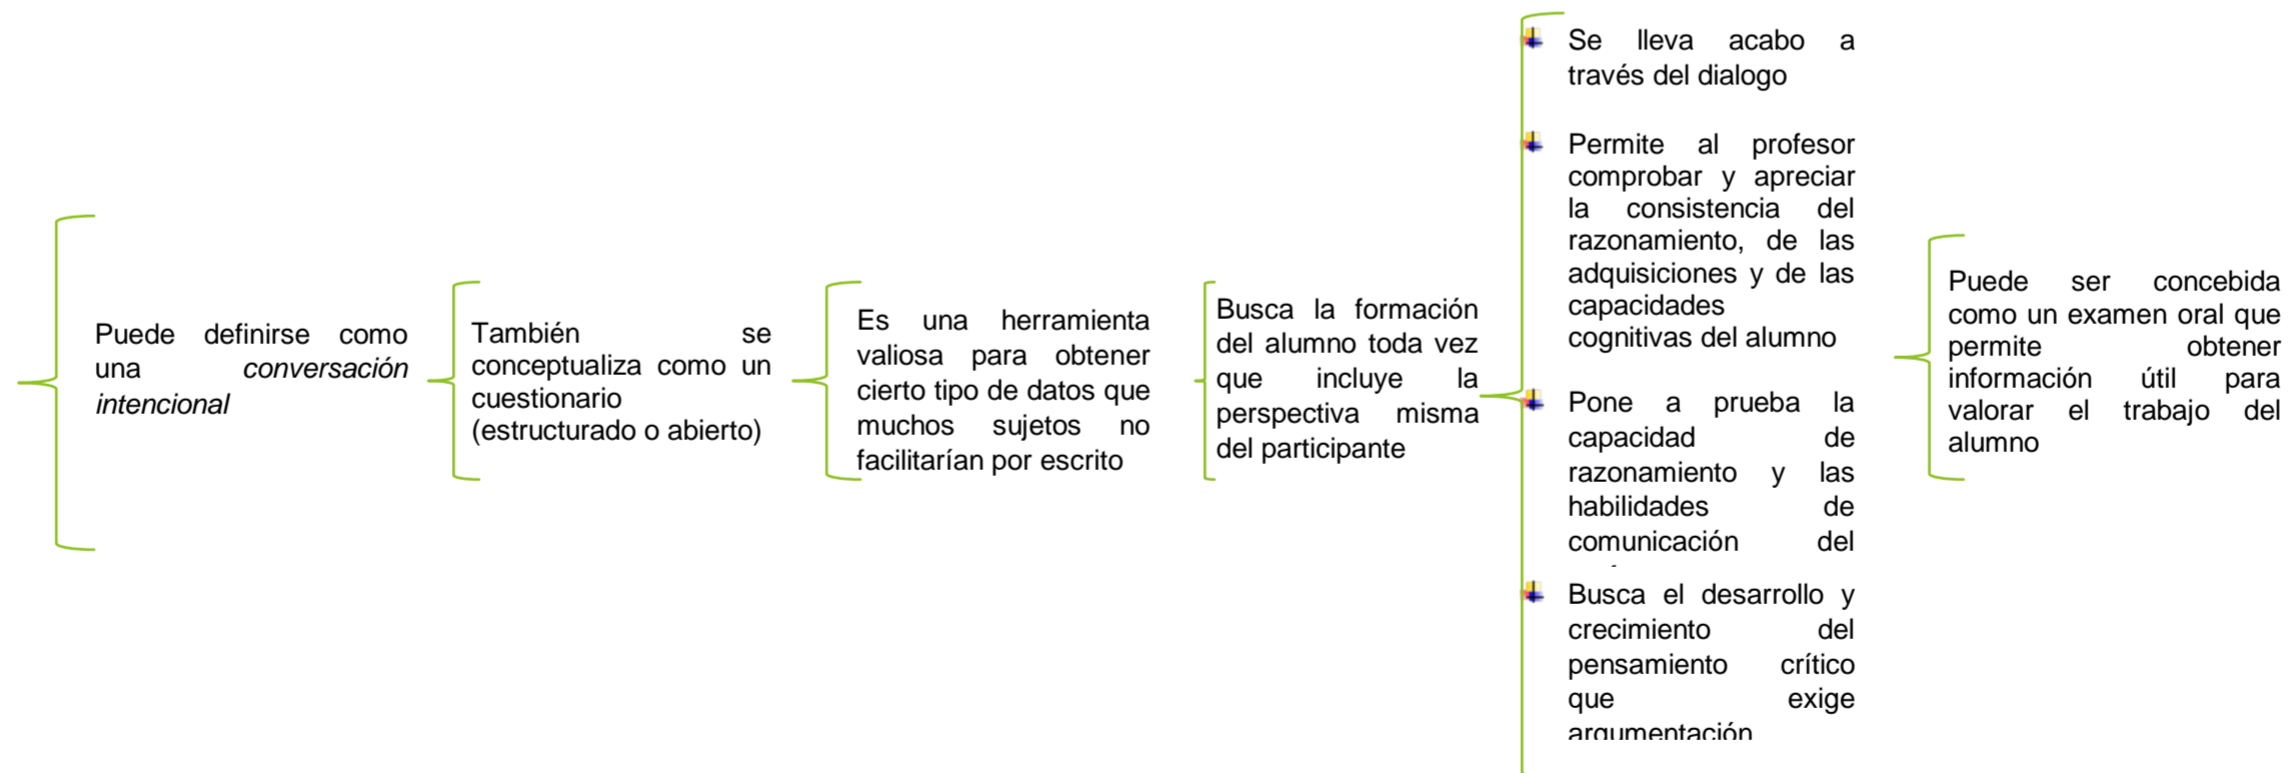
Puede definirse como una *conversación intencional*

También se conceptualiza como un cuestionario (estructurado o abierto)

Es una herramienta valiosa para obtener cierto tipo de datos que muchos sujetos no facilitarían por escrito

Busca la formación del alumno toda vez que incluye la perspectiva misma del participante

Se lleva acabo a través del dialogo

Permite al profesor comprobar y apreciar la consistencia del razonamiento, de las adquisiciones y de las capacidades cognitivas del alumno

Pone a prueba la capacidad de razonamiento y las habilidades de comunicación del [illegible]

Busca el desarrollo y crecimiento del pensamiento crítico que exige argumentación

Puede ser concebida como un examen oral que permite obtener información útil para valorar el trabajo del alumno